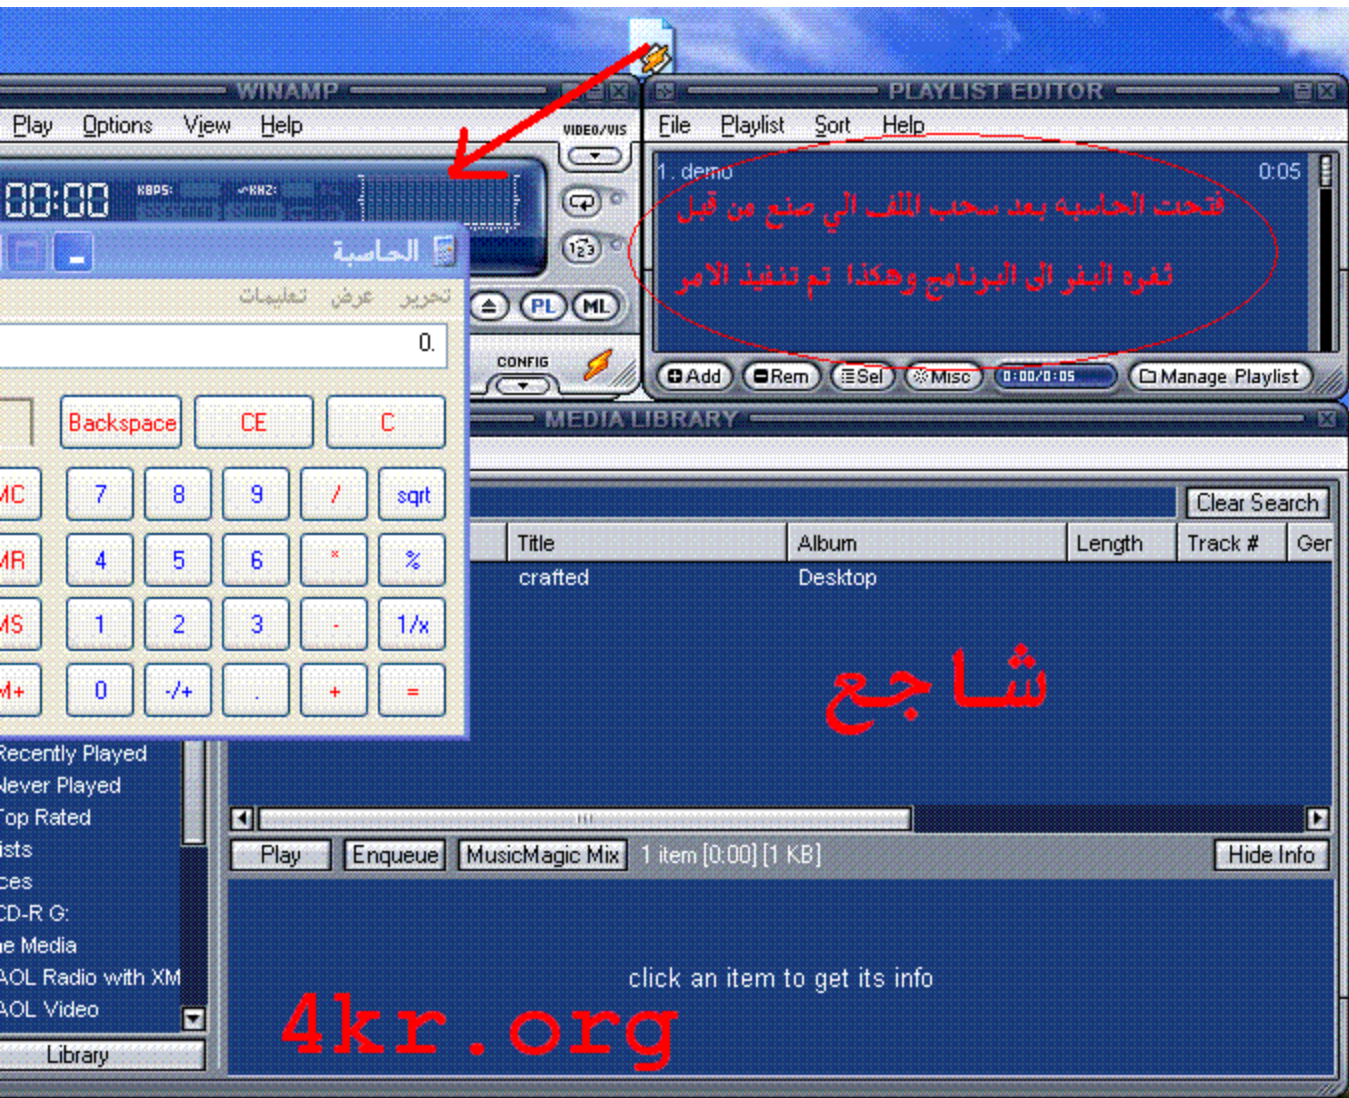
WINAMP

Play Options View Help

VIDEO/VIS

00:00 KBPS KHZ

الحاسبة

تحرير عرض تعليمات

0.

Backspace CE C

MC 7 8 9 / sqrt

MR 4 5 6 * %

MS 1 2 3 - 1/x

M+ 0 -/+ . + =

PL ML

CONFIG

PLAYLIST EDITOR

File Playlist Sort Help

1. demo 0:05

فتحت الحاسبه بعد سحب الملف الي صنع من قبل

ثغره البفر الى البرنامج وهكذا تم تنفيذ الامر

Add Rem Sel Misc 0:00/0:05 Manage Playlist

MEDIA LIBRARY

Clear Search

| Title | Album | Length | Track # | Ger |
|---|---|---|---|---|
| crafted | Desktop | | | |

شاجع

Recently Played
Never Played
Top Rated
ists
ces
CD-R G:
e Media
AOL Radio with XM
AOL Video

Library

Play Enqueue MusicMagic Mix 1 item [0:00] [1 KB] Hide Info

click an item to get its info

4kr.org